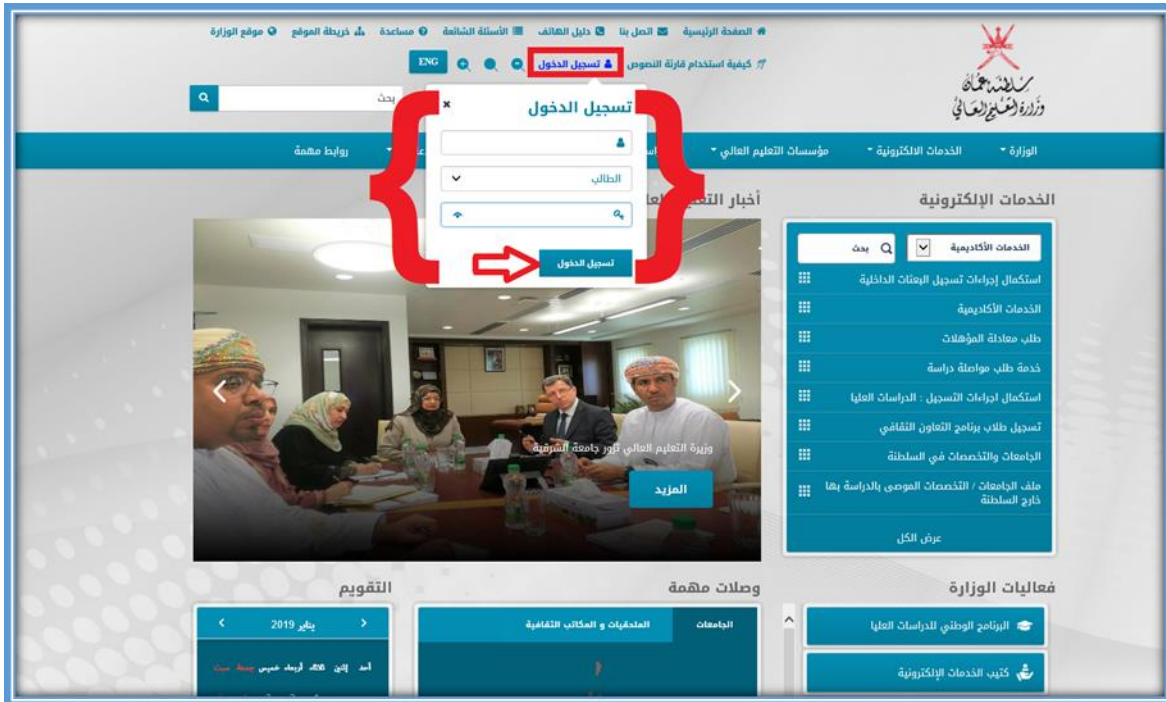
الصفحة الرئيسية اتصل بنا دليل الهاتف الأسئلة الشائعة مساعدة خريطة الموقع موقع الوزارة

كيفية استخدام قارئة النصوص تسجيل الدخول ENG

بحث

سلطنة عُمان
وزارة التعليم العالي

تسجيل الدخول

الطالب

تسجيل الدخول

الوزارة الخدمات الالكترونية مؤسسات التعليم العالي روابط مهمة

الخدمات الإلكترونية

أخبار التعليم العالي

الخدمات الأكاديمية بحث

استكمال إجراءات تسجيل البعثات الداخلية

الخدمات الأكاديمية

طلب معادلة المؤهلات

خدمة طلب مواصلة دراسة

استكمال اجراءات التسجيل : الدراسات العليا

تسجيل طلاب برنامج التعاون الثقافي

الجامعات والتخصصات في السلطنة

ملف الجامعات / التخصصات الموصى بالدراسة بها خارج السلطنة

عرض الكل

وزيرة التعليم العالي تزور جامعة الشرقية

المزيد

فعاليات الوزارة

وصلات مهمة

التقويم

البرنامج الوطني للدراسات العليا

كتيب الخدمات الإلكترونية

الجامعات الملحقيات و المكاتب الثقافية

يناير 2019

أحد إثنين ثلاثاء أربعاء خميس جمعة سبت